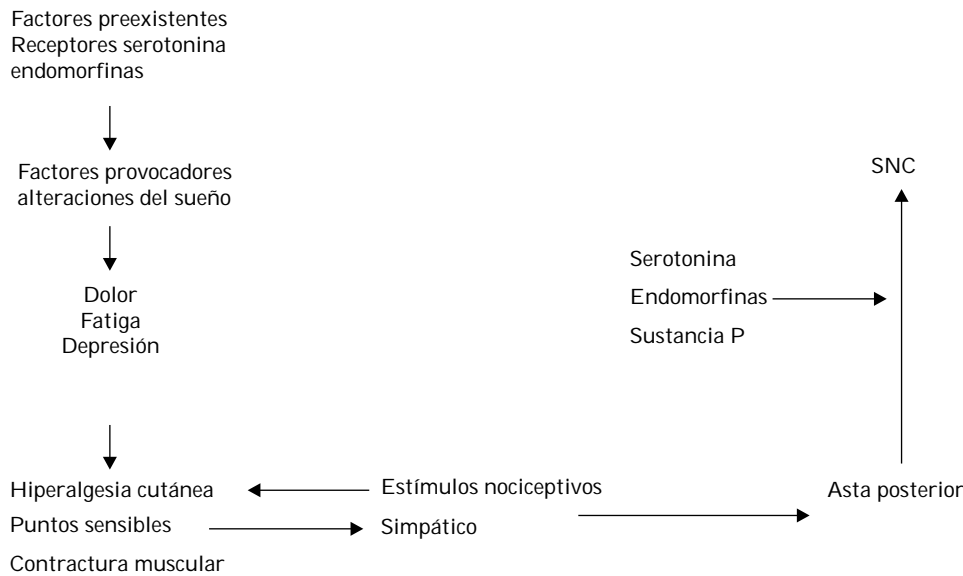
Factores preexistentes
Receptores serotonina
endomorfinas

Factores provocadores
alteraciones del sueño

Dolor
Fatiga
Depresión

SNC

Serotonina
Endomorfinas
Sustancia P

Hiperalgesia cutánea
Puntos sensibles
Contractura muscular

Estímulos nociceptivos
Simpático

Asta posterior